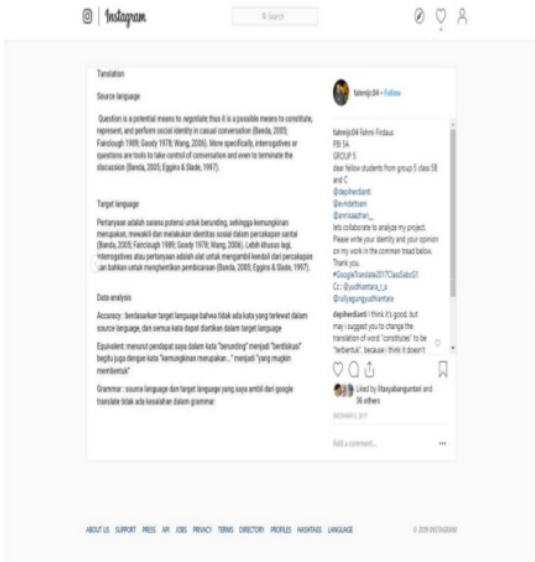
Instagram

Search

Translation

Source language

Question is a potential means to negotiate; thus it is a possible means to constitute, represent, and perform social identity in casual conversation (Banda, 2005; Fairclough 1989; Goody 1978; Wang, 2006). More specifically, interrogatives or questions are tools to take control of conversation and even to terminate the discussion (Banda, 2005; Eggins & Slade, 1997).

Target language

Pertanyaan adalah sarana potensi untuk berunding, sehingga kemungkinan merupakan, mewakili dan melakukan identitas sosial dalam percakapan santai (Banda, 2005; Fairclough 1989; Goody 1978; Wang, 2006). Lebih khusus lagi, interrogatives atau pertanyaan adalah alat untuk mengambil kendali dari percakapan dan bahkan untuk menghentikan pembicaraan (Banda, 2005; Eggins & Slade, 1997).

Data analysis

Accuracy : berdasarkan target language bahwa tidak ada kata yang terlewat dalam source language, dan semua kata dapat diartikan dalam target language

Equivalent: menurut pendapat saya dalam kata "berunding" menjadi "berdiskusi" begitu juga dengan kata "kemungkinan merupakan..." menjadi "yang mungkin membentuk"

Grammar : source language dan target language yang saya ambil dari google translate tidak ada kesalahan dalam grammar

fahmiji.04 • Follow

fahmiji.04 Fahmi Firdaus
PBI 5A
GROUP 5
dear fellow students from group 5 class 5B and C
@depiherdianti
@evridetriani
@annisaazhari_
lets collaborate to analyze my project. Please write your identity and your opinion on my work in the comment tread below. Thank you.
#GoogleTranslate2017ClassSabiG1
Cc.: @yudhiantara_r_a
@rullyagungyudhiantara

depiherdianti I think it's good, but may i suggest you to change the translation of word "constitutes" to be "terbentuk". because i think it doesn't

Liked by rifaayabanguntari and 36 others

DECEMBER 5, 2017

Add a comment...

ABOUT US SUPPORT PRESS API JOBS PRIVACY TERMS DIRECTORY PROFILES HASHTAGS LANGUAGE

© 2018 INSTAGRAM